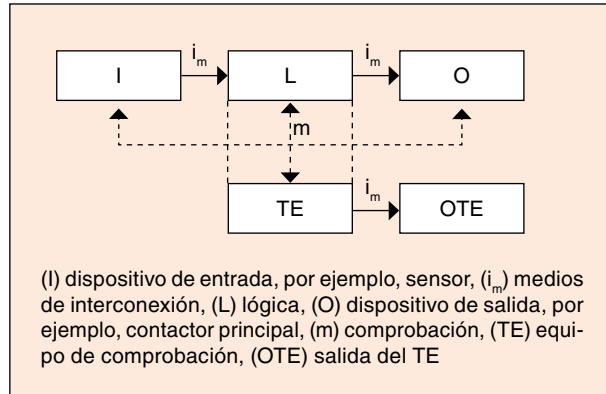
I

$i_m$

L

$i_m$

O

m

TE

$i_m$

OTE

(I) dispositivo de entrada, por ejemplo, sensor, ($i_m$) medios de interconexión, (L) lógica, (O) dispositivo de salida, por ejemplo, contactor principal, (m) comprobación, (TE) equipo de comprobación, (OTE) salida del TE